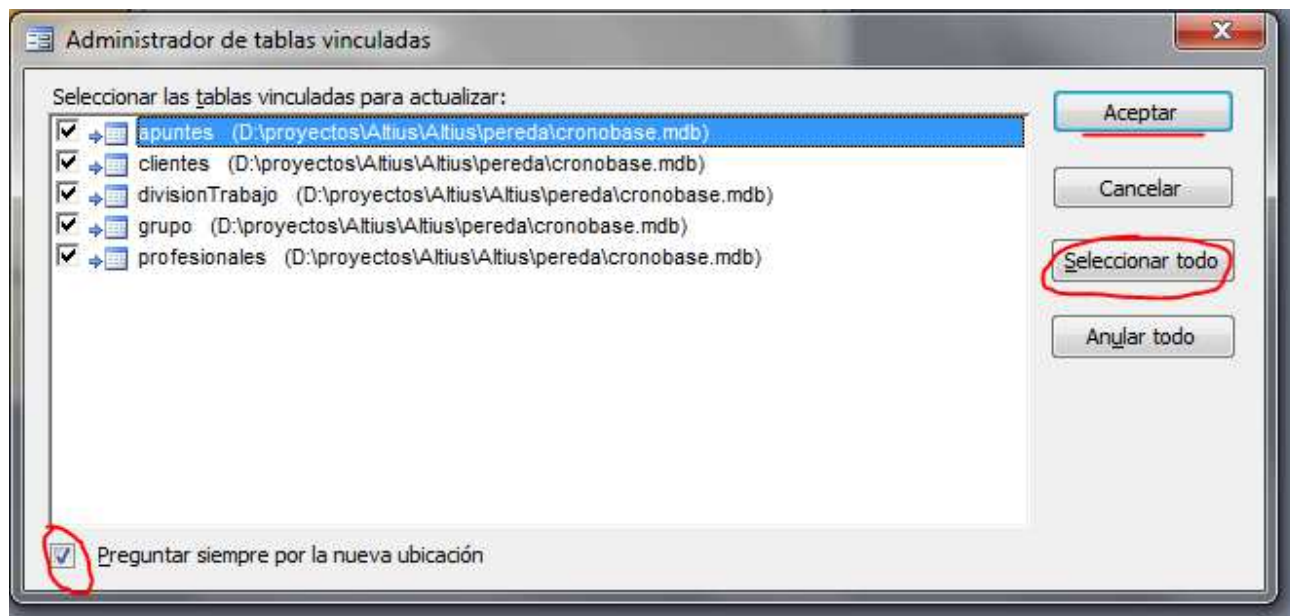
Administrador de tablas vinculadas

X

Seleccionar las tablas vinculadas para actualizar:

apuntes (D:\proyectos\Altius\Altius\pereda\cronobase.mdb)
clientes (D:\proyectos\Altius\Altius\pereda\cronobase.mdb)
divisionTrabajo (D:\proyectos\Altius\Altius\pereda\cronobase.mdb)
grupo (D:\proyectos\Altius\Altius\pereda\cronobase.mdb)
profesionales (D:\proyectos\Altius\Altius\pereda\cronobase.mdb)

Aceptar

Cancelar

Seleccionar todo

Anular todo

Preguntar siempre por la nueva ubicación